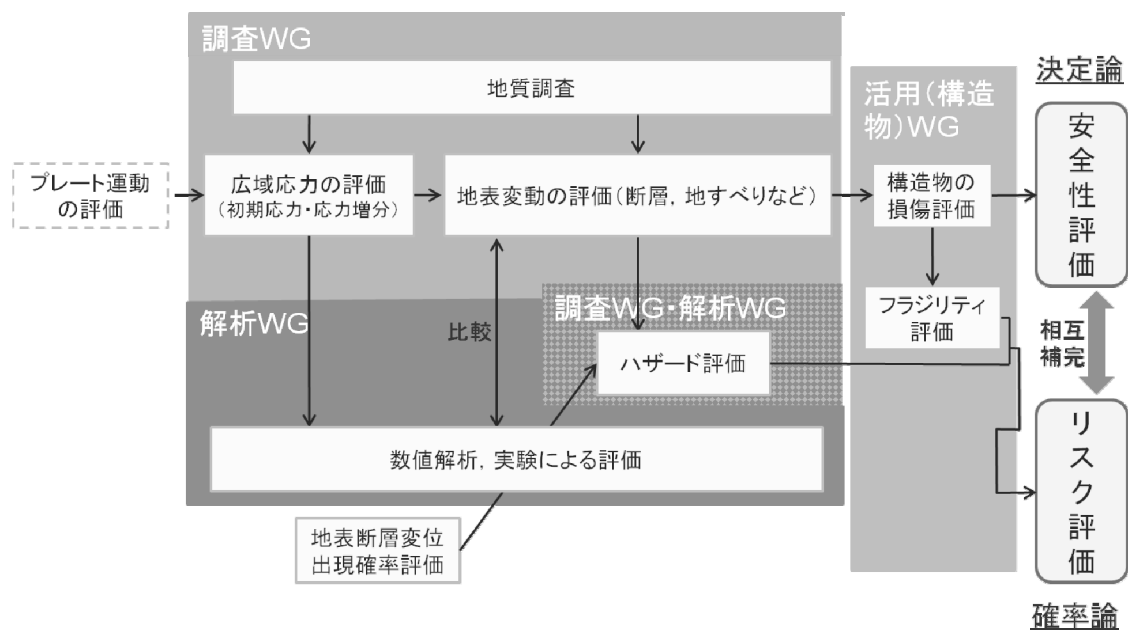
調査WG

地質調査

決定論

活用(構造物)WG

プレート運動の評価

広域応力の評価
(初期応力・応力増分)

地表変動の評価(断層, 地すべりなど)

構造物の損傷評価

安全性評価

解析WG

比較

調査WG･解析WG

フラジリティ評価

相互補完

ハザード評価

数値解析, 実験による評価

リスク評価

地表断層変位出現確率評価

確率論